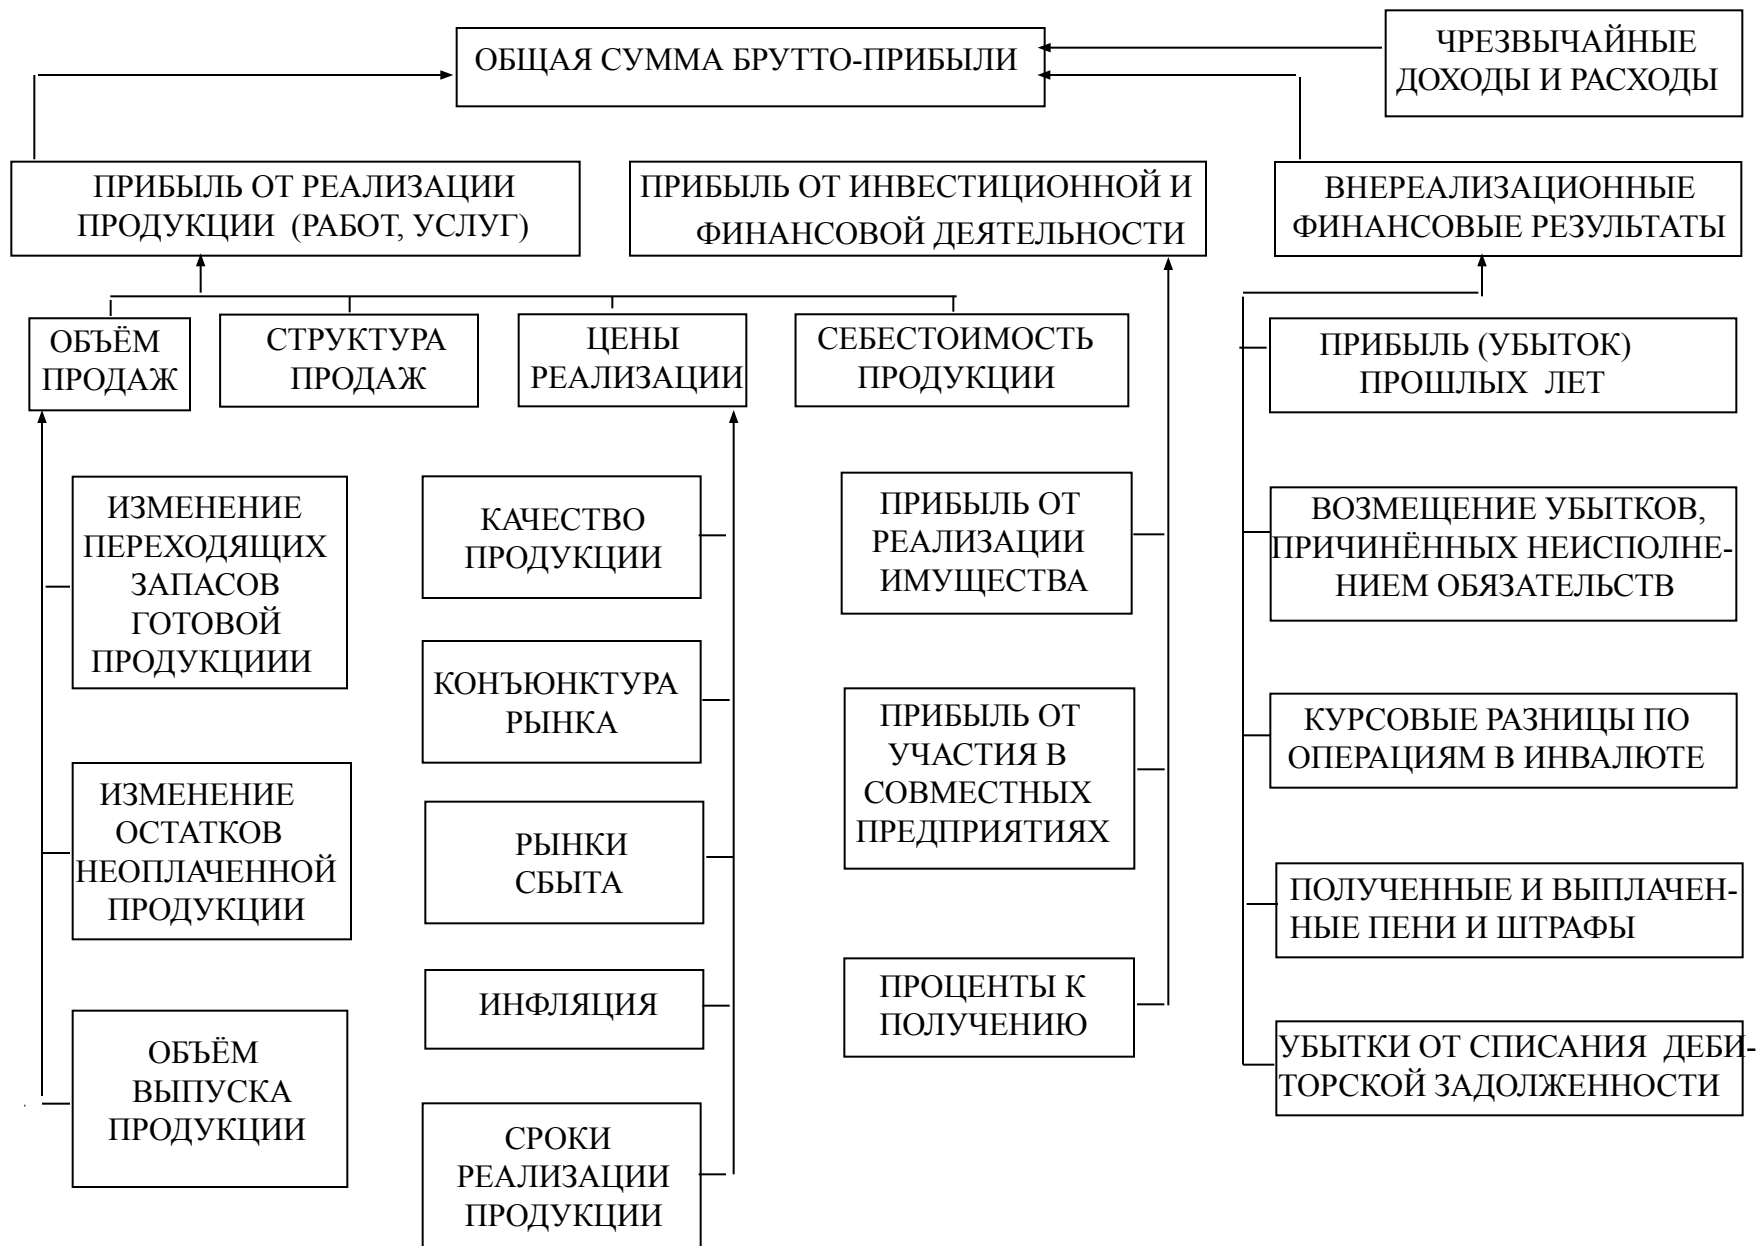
ОБЩАЯ СУММА БРУТТО-ПРИБЫЛИ

ЧРЕЗВЫЧАЙНЫЕ ДОХОДЫ И РАСХОДЫ

ПРИБЫЛЬ ОТ РЕАЛИЗАЦИИ ПРОДУКЦИИ (РАБОТ, УСЛУГ)

ПРИБЫЛЬ ОТ ИНВЕСТИЦИОННОЙ И ФИНАНСОВОЙ ДЕЯТЕЛЬНОСТИ

ВНЕРЕАЛИЗАЦИОННЫЕ ФИНАНСОВЫЕ РЕЗУЛЬТАТЫ

ОБЪЁМ ПРОДАЖ

СТРУКТУРА ПРОДАЖ

ЦЕНЫ РЕАЛИЗАЦИИ

СЕБЕСТОИМОСТЬ ПРОДУКЦИИ

ИЗМЕНЕНИЕ ПЕРЕХОДЯЩИХ ЗАПАСОВ ГОТОВОЙ ПРОДУКЦИИИ

ИЗМЕНЕНИЕ ОСТАТКОВ НЕОПЛАЧЕННОЙ ПРОДУКЦИИ

ОБЪЁМ ВЫПУСКА ПРОДУКЦИИ

КАЧЕСТВО ПРОДУКЦИИ

КОНЪЮНКТУРА РЫНКА

РЫНКИ СБЫТА

ИНФЛЯЦИЯ

СРОКИ РЕАЛИЗАЦИИ ПРОДУКЦИИ

ПРИБЫЛЬ ОТ РЕАЛИЗАЦИИ ИМУЩЕСТВА

ПРИБЫЛЬ ОТ УЧАСТИЯ В СОВМЕСТНЫХ ПРЕДПРИЯТИЯХ

ПРОЦЕНТЫ К ПОЛУЧЕНИЮ

ПРИБЫЛЬ (УБЫТОК) ПРОШЛЫХ ЛЕТ

ВОЗМЕЩЕНИЕ УБЫТКОВ, ПРИЧИНЁННЫХ НЕИСПОЛНЕНИЕМ ОБЯЗАТЕЛЬСТВ

КУРСОВЫЕ РАЗНИЦЫ ПО ОПЕРАЦИЯМ В ИНВАЛЮТЕ

ПОЛУЧЕННЫЕ И ВЫПЛАЧЕННЫЕ ПЕНИ И ШТРАФЫ

УБЫТКИ ОТ СПИСАНИЯ ДЕБИТОРСКОЙ ЗАДОЛЖЕННОСТИ